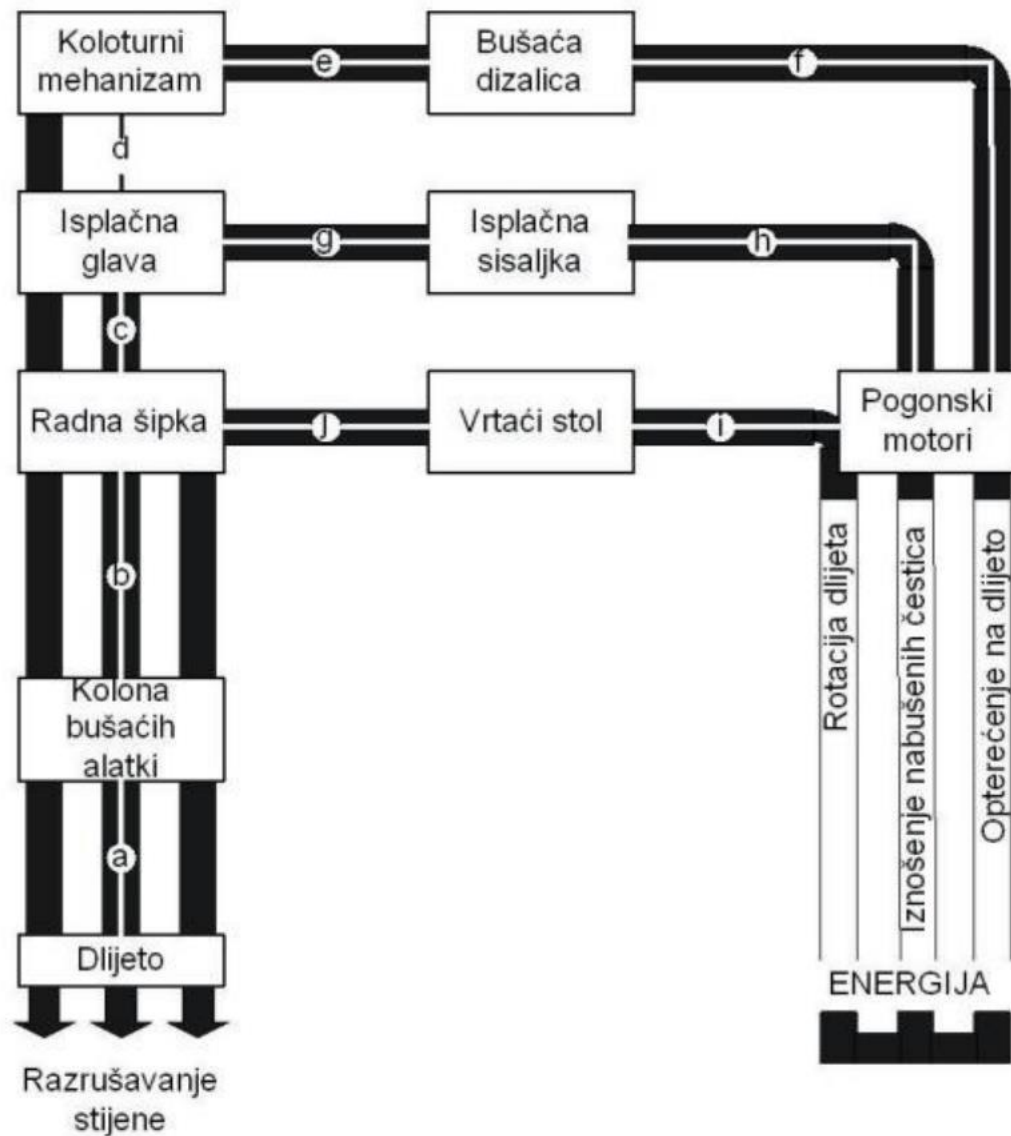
Koloturni mehanizam

e

Bušaća dizalica

f

d

Isplačna glava

g

Isplačna sisaljka

h

c

Radna šipka

j

Vrtaći stol

i

Pogonski motori

b

Kolona bušaćih alatki

a

Dlijeto

Razrušavanje stijene

Rotacija dlijeta

Iznošenje nabušenih čestica

Opterećenje na dlijeto

ENERGIJA